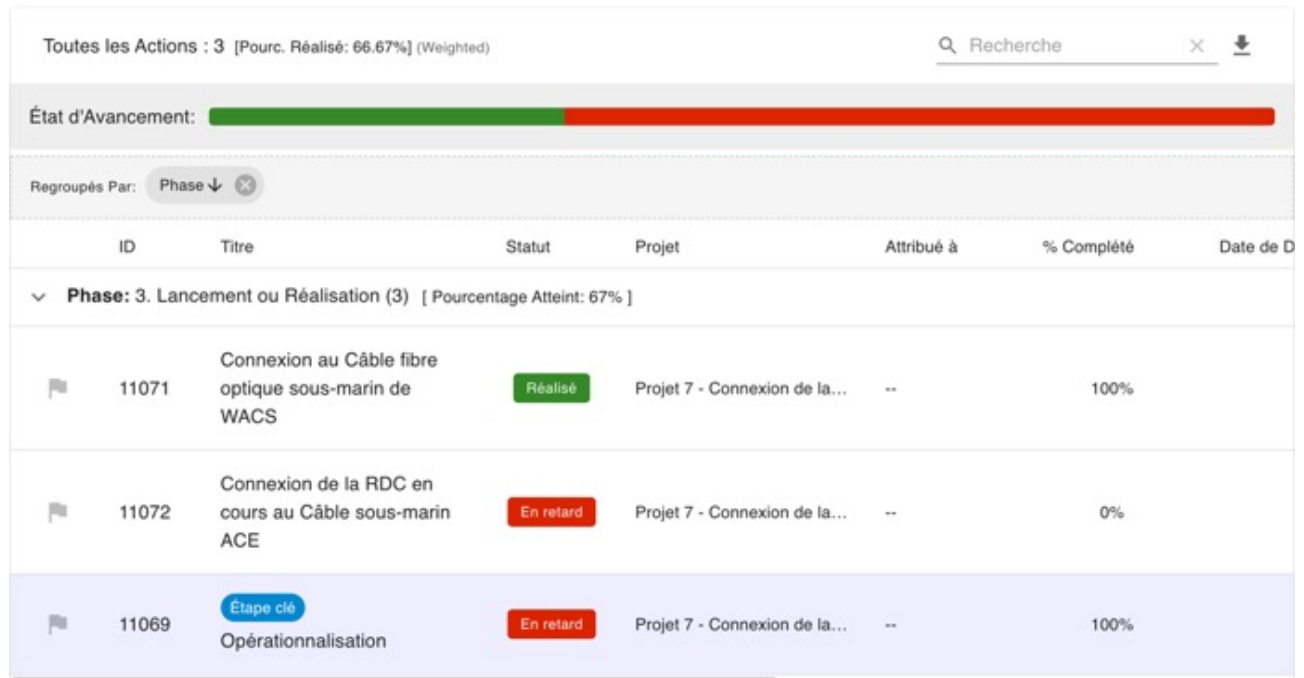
Toutes les Actions : 3 [Pourc. Réalisé: 66.67%] (Weighted)

Recherche

État d'Avancement:

Regroupés Par: Phase

| | ID | Titre | Statut | Projet | Attribué à | % Complété | Date de D |
|---|---|---|---|---|---|---|---|
| **Phase:** 3. Lancement ou Réalisation (3) [ Pourcentage Atteint: 67% ] | | | | | | | |
| | 11071 | Connexion au Câble fibre optique sous-marin de WACS | Réalisé | Projet 7 - Connexion de la... | -- | 100% | |
| | 11072 | Connexion de la RDC en cours au Câble sous-marin ACE | En retard | Projet 7 - Connexion de la... | -- | 0% | |
| | 11069 | Étape clé Opérationnalisation | En retard | Projet 7 - Connexion de la... | -- | 100% | |